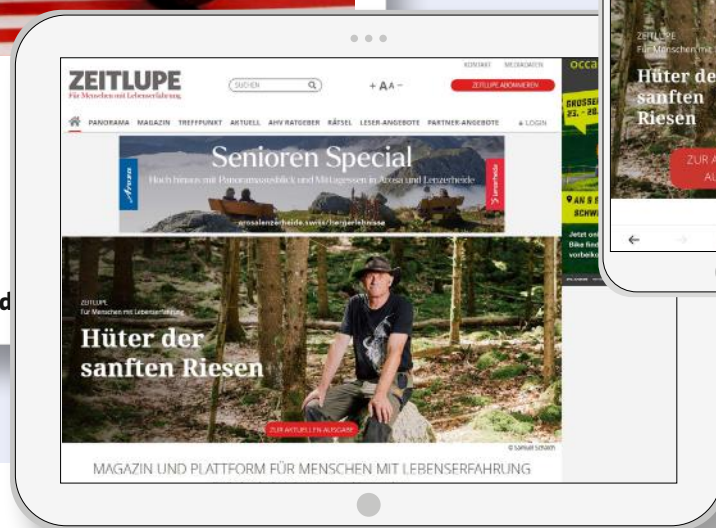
ZEITLUPE
Für Menschen mit Lebenserfahrung

SUCHEN

+ AA −

KONTAKT MEDIADATEN

ZEITLUPE ABONNIEREN

PANORAMA MAGAZIN TREFFPUNKT AKTUELL AHV RATGEBER RÄTSEL LESER-ANGEBOTE PARTNER-ANGEBOTE LOGIN

Senioren Special
Hoch hinaus mit Panoramasessellift und Mittagessen in Arosa und Lenzerheide

Arosa

Lenzerheide

arosalenzerheide.swiss/bergerlebnisse

ZEITLUPE
Für Menschen mit Lebenserfahrung

Hüter der sanften Riesen

ZUR AKTUELLEN AUSGABE

© Samuel Schalch

MAGAZIN UND PLATTFORM FÜR MENSCHEN MIT LEBENSERFAHRUNG

occa

GRUSSE
23. - 2

AN S
SCHW

Jetzt on
Bike find
vorbeiko

ZEITLUPE
Für Menschen mit

Hüter de
sanften
Riesen

ZUR A
AU

d